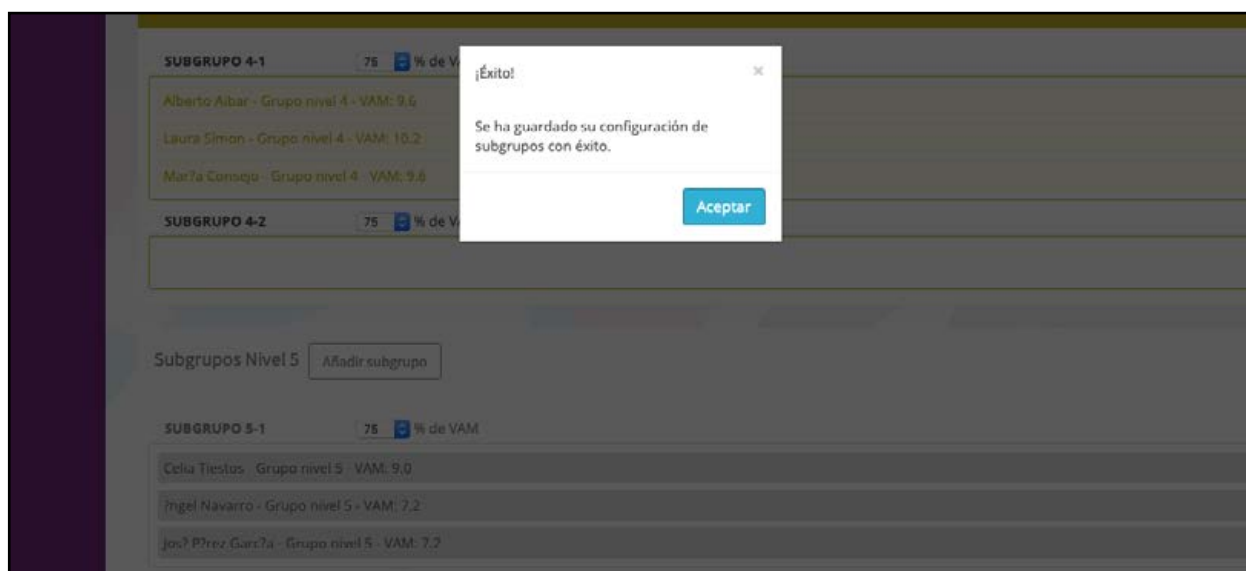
SUBGRUPO 4-1 75 % de V

Alberto Aibar - Grupo nivel 4 - VAM: 9.6

Laura Simon - Grupo nivel 4 - VAM: 10.2

Mar?a Consejo - Grupo nivel 4 - VAM: 9.6

SUBGRUPO 4-2 75 % de V

¡Éxito!

×

Se ha guardado su configuración de subgrupos con éxito.

Aceptar

Subgrupos Nivel 5 Añadir subgrupo

SUBGRUPO 5-1 75 % de VAM

Celia Tiestos - Grupo nivel 5 - VAM: 9.0

?ngel Navarro - Grupo nivel 5 - VAM: 7.2

Jos? P?rez Garc?a - Grupo nivel 5 - VAM: 7.2